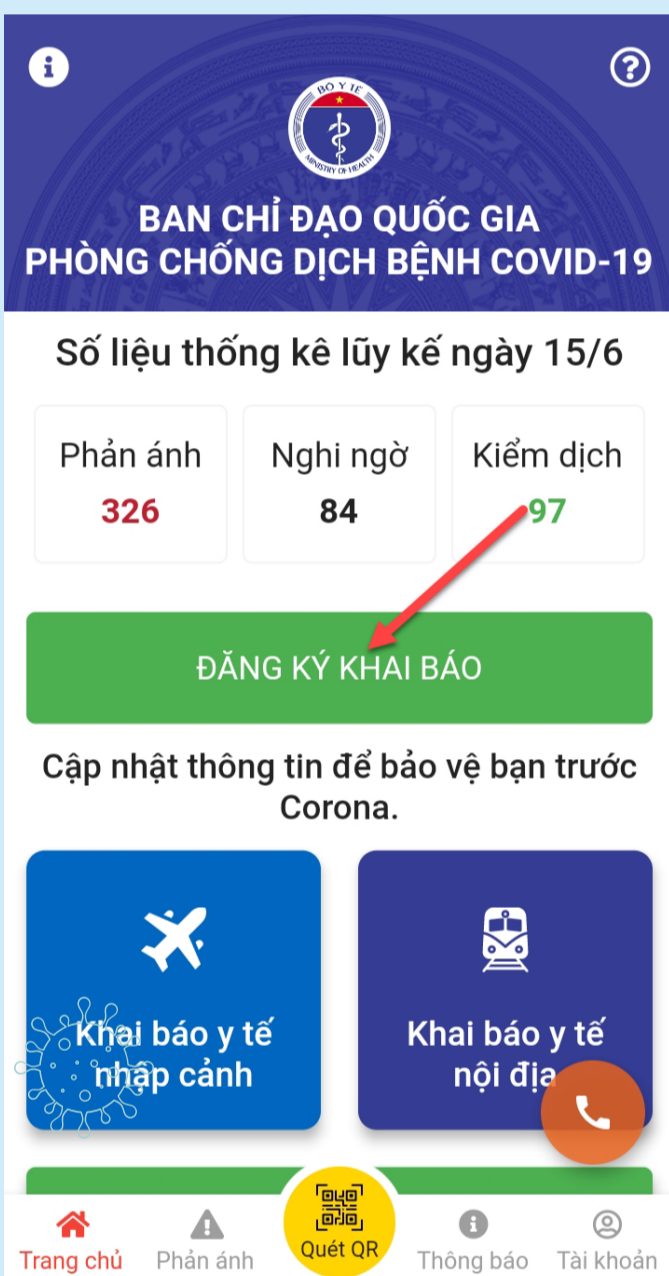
BỘ Y TẾ
MINISTRY OF HEALTH

BAN CHỈ ĐẠO QUỐC GIA
PHÒNG CHỐNG DỊCH BỆNH COVID-19

Số liệu thống kê lũy kế ngày 15/6

| Phản ánh | Nghi ngờ | Kiểm dịch |
|---|---|---|
| 326 | 84 | 97 |

ĐĂNG KÝ KHAI BÁO

Cập nhật thông tin để bảo vệ bạn trước Corona.

Khai báo y tế nhập cảnh

Khai báo y tế nội địa

Trang chủ
Phản ánh
Quét QR
Thông báo
Tài khoản